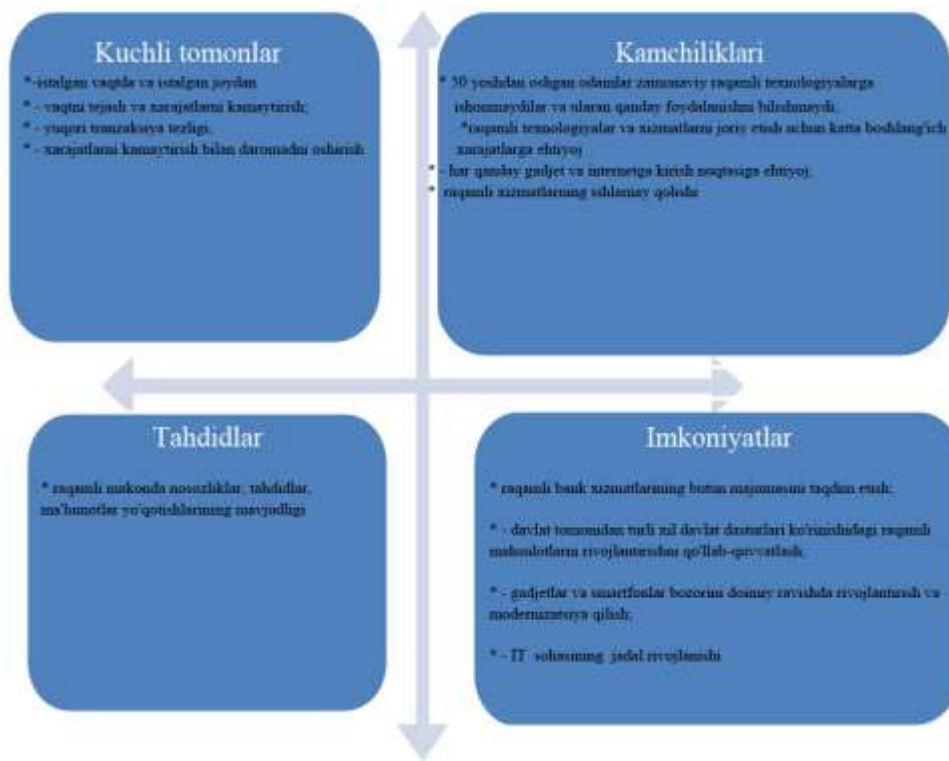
Kuchli tomonlar

*-istalgan vaqtda va istalgan joydan

* - vaqtni tejash va xarajatlarni kamaytirish;

* - yuqori tranzaksiya tezligi;

* - xarajatlarni kamaytirish bilan daromadni oshirish

Kamchiliklari

* 50 yoshdan oshgan odamlar zamonaviy raqamli texnologiyalarga ishonmaydilar va ulardan qanday foydalanishni bilishmaydi.

*raqamli texnologiyalar va xizmatlarni joriy etish uchun katta boshlang'ich xarajatlarga ehtiyoj

* - har qanday gadjet va internetga kirish nuqtasiga ehtiyoj;

* raqamli xizmatlarning sohlanmay qolishi

Tahdidlar

* raqamli makonda nosozliklar, tahdidlar, ma'lumotlar yo'qotishlarining mavjudligi

Imkoniyatlar

* raqamli bank xizmatlarining butun majmuasini taqdim etish;

* - davlat tomonidan turli xil davlat dasturlari ko'rinishidagi raqamli mahsulotlarni rivojlantirishni qo'llab-quvvatlash;

* - gadjetlar va smartfonlar bozorini doimiy ravishda rivojlantirish va modernizatsiya qilish;

* - IT sohasining jadal rivojlanishi